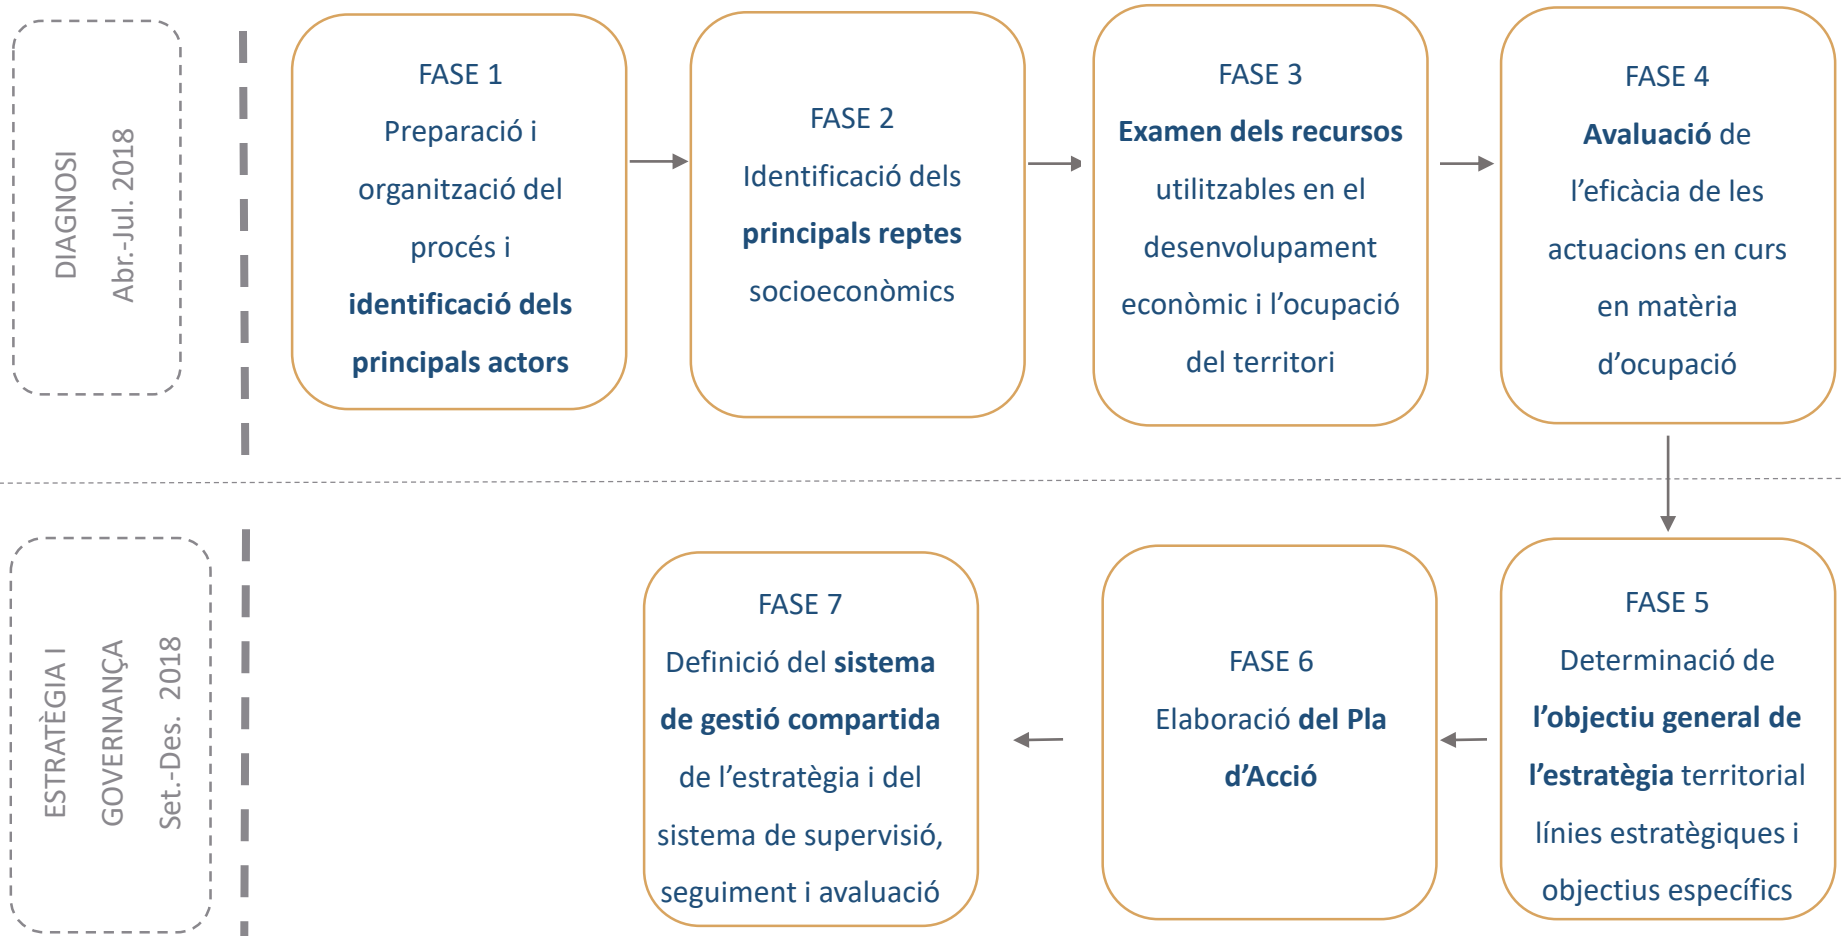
DIAGNOSI
Abr.-Jul. 2018

FASE 1
Preparació i organització del procés i identificació dels principals actors

FASE 2
Identificació dels principals reptes socioeconòmics

FASE 3
Examen dels recursos utilitzables en el desenvolupament econòmic i l'ocupació del territori

FASE 4
Avaluació de l'eficàcia de les actuacions en curs en matèria d'ocupació

ESTRATÈGIA I GOVERNANÇA
Set.-Des. 2018

FASE 5
Determinació de l'objectiu general de l'estratègia territorial línies estratègiques i objectius específics

FASE 6
Elaboració del Pla d'Acció

FASE 7
Definició del sistema de gestió compartida de l'estratègia i del sistema de supervisió, seguiment i avaluació